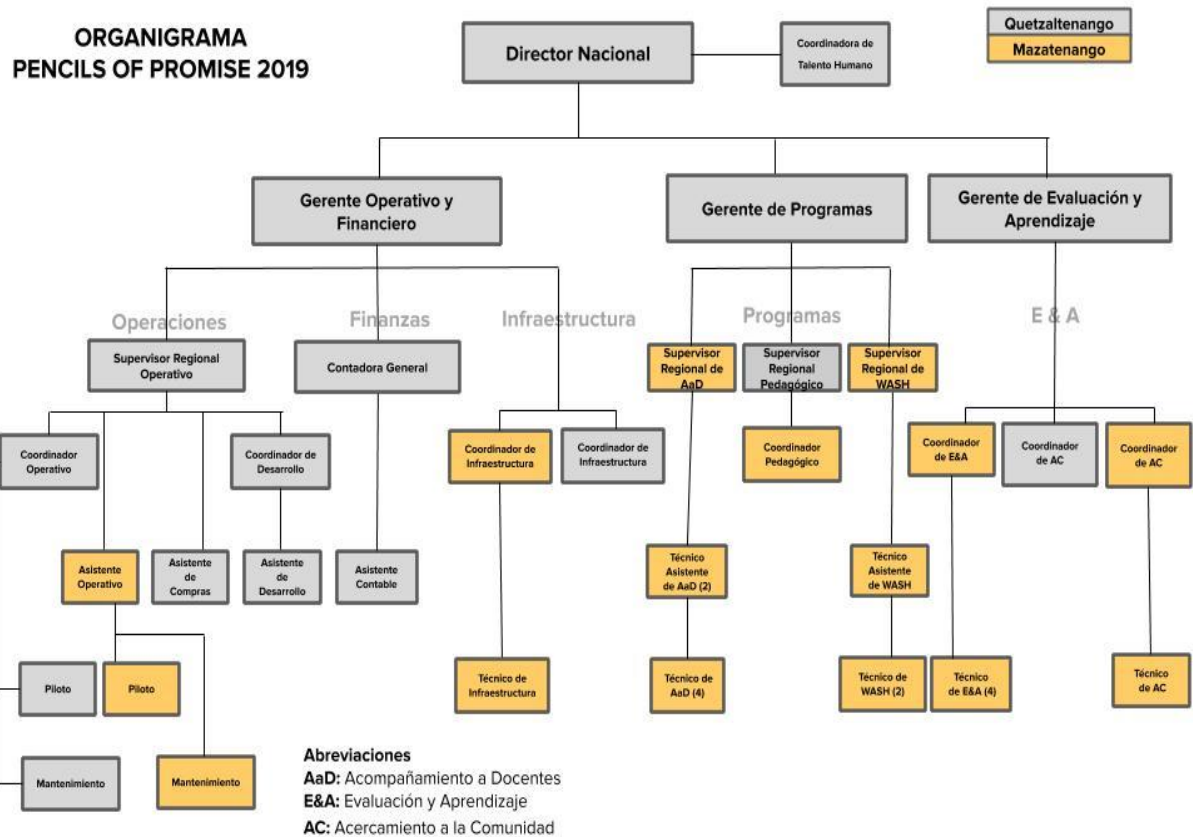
ORGANIGRAMA
PENCILS OF PROMISE 2019

Director Nacional

Coordinadora de Talento Humano

Quetzaltenango
Mazatenango

Gerente Operativo y Financiero

Gerente de Programas

Gerente de Evaluación y Aprendizaje

Operaciones

Supervisor Regional Operativo

Coordinador Operativo

Coordinador de Desarrollo

Asistente Operativo

Asistente de Compras

Asistente de Desarrollo

Piloto

Piloto

Mantenimiento

Mantenimiento

Finanzas

Contadora General

Asistente Contable

Infraestructura

Coordinador de Infraestructura

Coordinador de Infraestructura

Técnico de Infraestructura

Programas

Supervisor Regional de AaD

Supervisor Regional Pedagógico

Supervisor Regional de WASH

Coordinador Pedagógico

Técnico Asistente de AaD (2)

Técnico de AaD (4)

Técnico Asistente de WASH

Técnico de WASH (2)

E & A

Coordinador de E&A

Coordinador de AC

Coordinador de AC

Técnico de E&A (4)

Técnico de AC

Abreviaciones
AaD: Acompañamiento a Docentes
E&A: Evaluación y Aprendizaje
AC: Acercamiento a la Comunidad